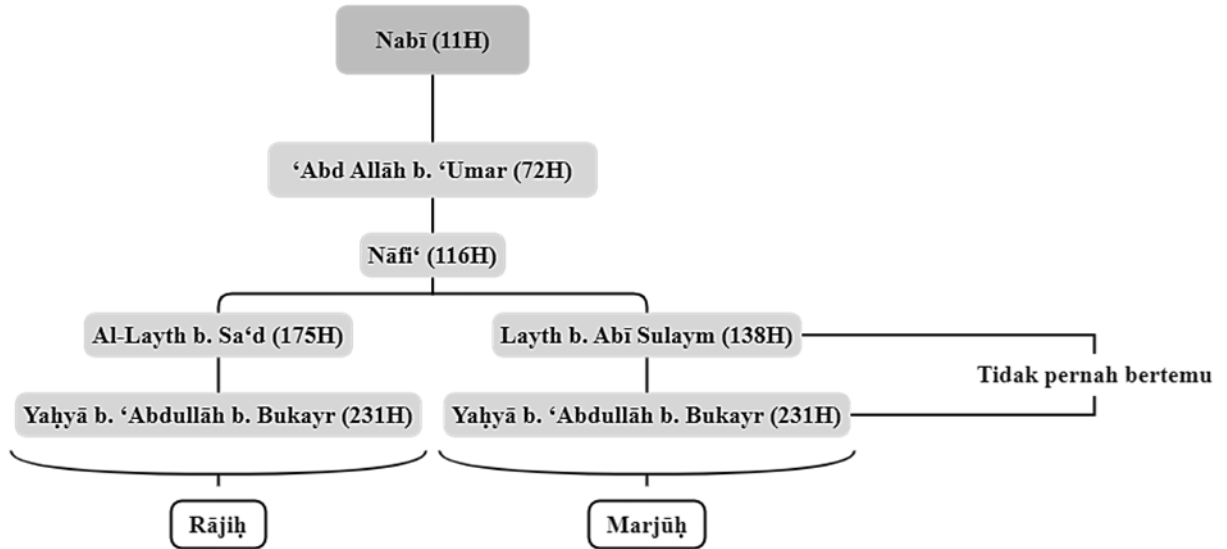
Nabī (11H)

‘Abd Allāh b. ‘Umar (72H)

Nāfi‘ (116H)

Al-Layth b. Sa‘d (175H)

Yaḥyā b. ‘Abdullāh b. Bukayr (231H)

Layth b. Abī Sulaym (138H)

Yaḥyā b. ‘Abdullāh b. Bukayr (231H)

Tidak pernah bertemu

Rājiḥ

Marjūḥ